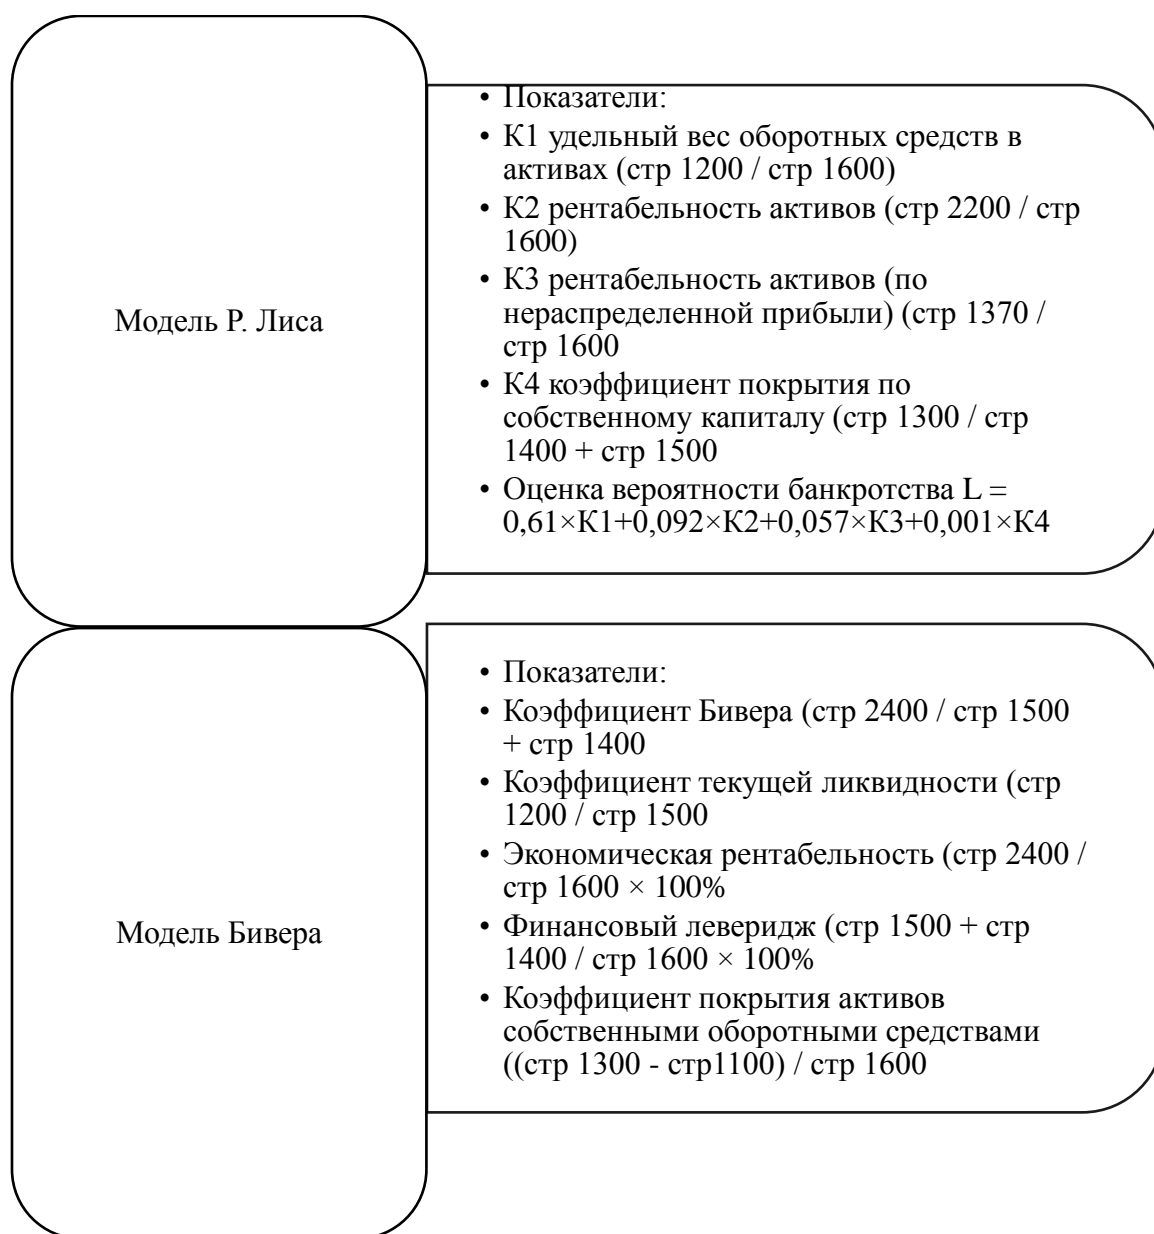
Модель Р. Лиса

• Показатели:
• К1 удельный вес оборотных средств в активах (стр 1200 / стр 1600)
• К2 рентабельность активов (стр 2200 / стр 1600)
• К3 рентабельность активов (по нераспределенной прибыли) (стр 1370 / стр 1600
• К4 коэффициент покрытия по собственному капиталу (стр 1300 / стр 1400 + стр 1500
• Оценка вероятности банкротства L = 0,61×К1+0,092×К2+0,057×К3+0,001×К4

Модель Бивера

• Показатели:
• Коэффициент Бивера (стр 2400 / стр 1500 + стр 1400
• Коэффициент текущей ликвидности (стр 1200 / стр 1500
• Экономическая рентабельность (стр 2400 / стр 1600 × 100%
• Финансовый леверидж (стр 1500 + стр 1400 / стр 1600 × 100%
• Коэффициент покрытия активов собственными оборотными средствами ((стр 1300 - стр1100) / стр 1600